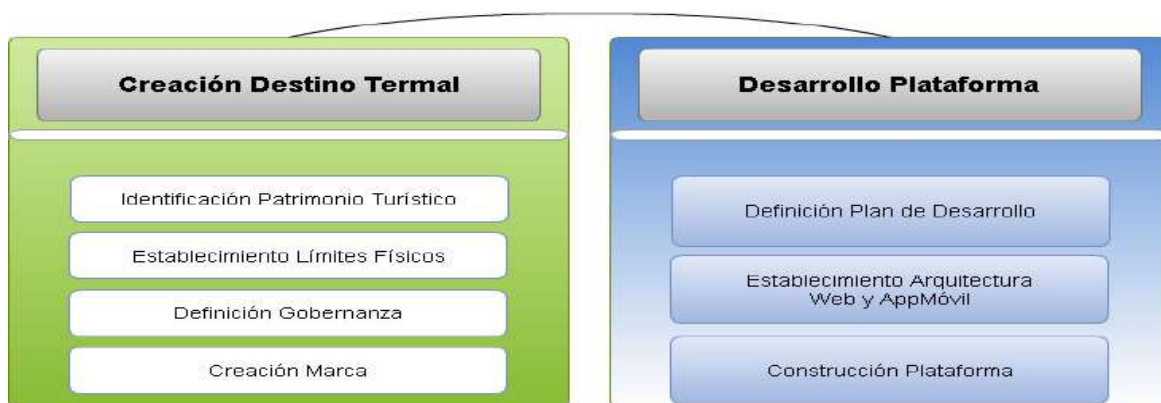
Creación Destino Termal

Identificación Patrimonio Turístico

Establecimiento Límites Físicos

Definición Gobernanza

Creación Marca

Desarrollo Plataforma

Definición Plan de Desarrollo

Establecimiento Arquitectura Web y AppMóvil

Construcción Plataforma